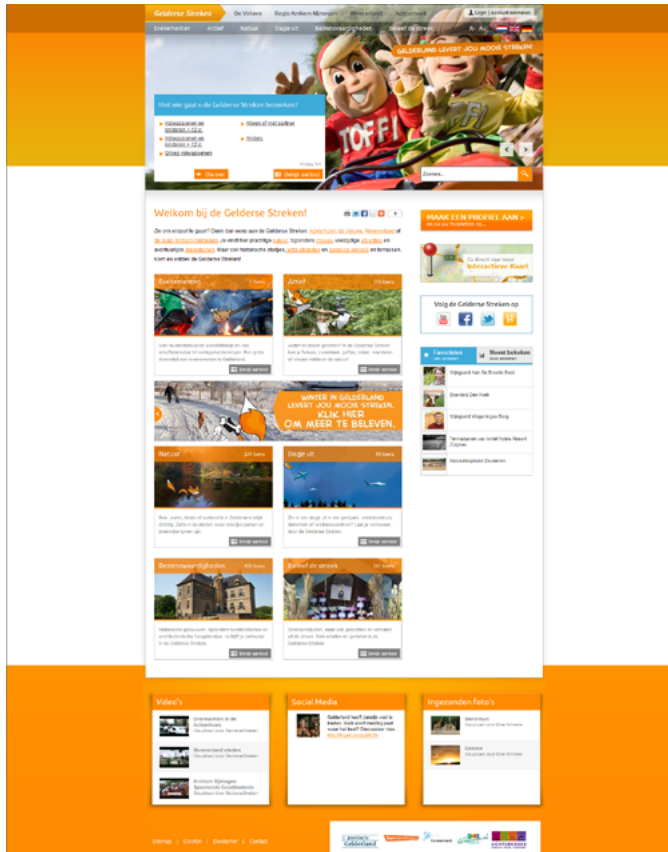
Gelderse Streken | De Veluwe | Regio Arnhem Nijmegen | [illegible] | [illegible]

Login | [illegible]

Evenementen | Actief | Natuur | Dagje uit | Bezienswaardigheden | Beleef de streek

GELDERLAND LEVERT JOU MOOIE STREKEN!

TOFFI

Met wie gaat u de Gelderse Streken beleven?

Volwassenen en kinderen < 12 jr.

Volwassenen en kinderen > 12 jr.

Groep volwassenen

Alleen of met partner

Anders

Ga door | Bekijk aanbod

Zoeken...

Welkom bij de Gelderse Streken!

Zin om eropuit te gaan? Dan kan eens aan de Gelderse Streken: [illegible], de Veluwe, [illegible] of de regio Arnhem-Nijmegen. Je vindt hier prachtige natuur, bijzondere musea, veelzijdige attracties en avontuurlijke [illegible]. Maar ook historische stadjes, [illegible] en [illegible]. Kom en ontdek de Gelderse Streken!

MAAK EEN PROFIEL AAN »

Ga direct naar onze Interactieve Kaart

Volg de Gelderse Streken op

Favorieten | Meest bekeken

Dijkpaard van De Rooste Ruin

Dierenbos Den Hoek

Dijkpaard Wageningse Berg

Terrasplaatsen van Landal Hotels Resort Zutphen

Sterrenkijkplaats Zoutermen

Evenementen

Van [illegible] wandeltochten tot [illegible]. Een grote diversiteit aan evenementen in Gelderland.

Bekijk aanbod

Actief

Actief en sportief genieten in de Gelderse Streken kan je fietsen, kanoën, golfen, zeilen, wandelen of nieuwe ervaringen opdoen.

Bekijk aanbod

WINTER IN GELDERLAND LEVERT JOU MOOIE STREKEN. KLIK HIER OM MEER TE BELEVEN.

Natuur

Bos, water, heide of uiterwaarden in Gelderland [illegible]. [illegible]

Bekijk aanbod

Dagje uit

Zin in een dagje uit in een gezellige stad, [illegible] in de Gelderse Streken.

Bekijk aanbod

Bezienswaardigheden

Historische gebouwen, bijzondere kunstcollecties en architectonische hoogtepunten. Je blijft je verbazen in de Gelderse Streken.

Bekijk aanbod

Beleef de streek

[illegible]

Bekijk aanbod

Video's

Overnachten in de Achterhoek

Rivierenland streken

Arnhem Nijmegen Spannende Gezelligheid

Social Media

Gelderland heeft zoveel moois te bieden. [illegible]

Ingezonden Foto's

Bernheze

Lonnke

Sitemap | Contact | Disclaimer | Contact

provincie Gelderland